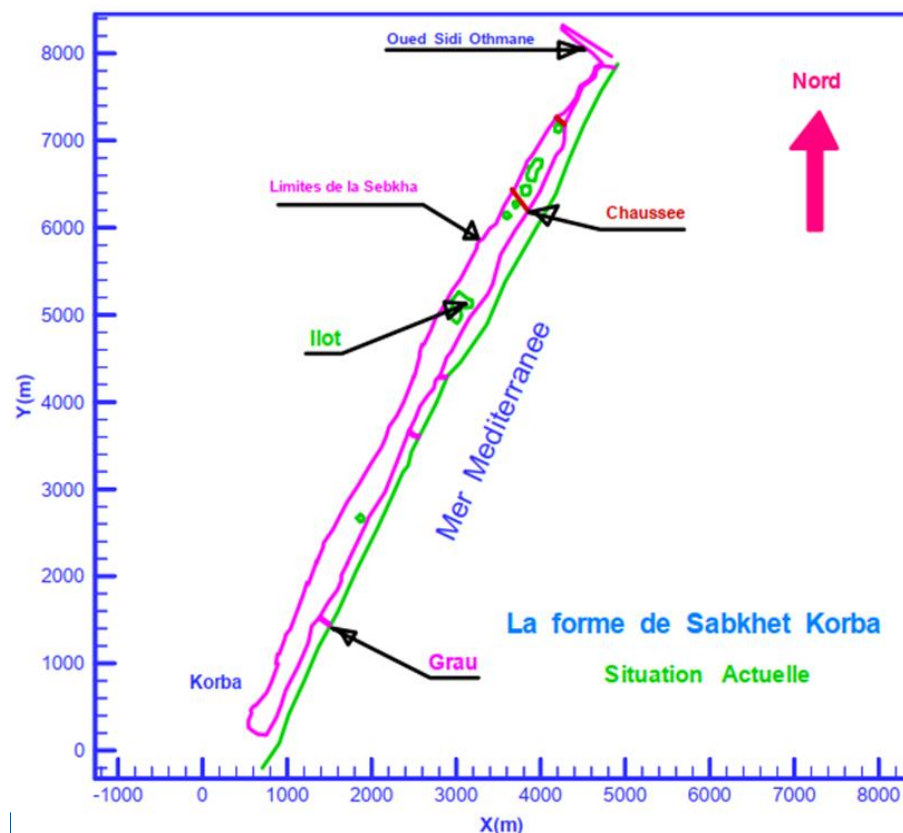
Oued Sidi Othmane

Nord

Limites de la Sebkha

Chaussee

Ilot

Mer Mediterranee

La forme de Sabkhet Korba

Situation Actuelle

Grau

Korba

Y(m)

8000
7000
6000
5000
4000
3000
2000
1000
0

-1000 0 1000 2000 3000 4000 5000 6000 7000 8000

X(m)